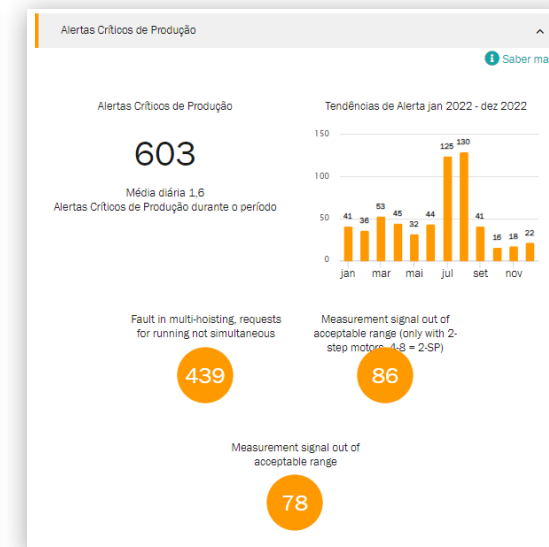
Alertas Críticos de Produção

Saber ma

Alertas Críticos de Produção

603

Média diária 1,6
Alertas Críticos de Produção durante o período

Tendências de Alerta jan 2022 - dez 2022

150
100
50
0

41 36 53 45 32 44 125 130 41 16 18 22

jan mar mai jul set nov

Fault in multi-hoisting, requests for running not simultaneous

439

Measurement signal out of acceptable range (only with 2-step motors, 4-8 = 2-SP)

86

Measurement signal out of acceptable range

78